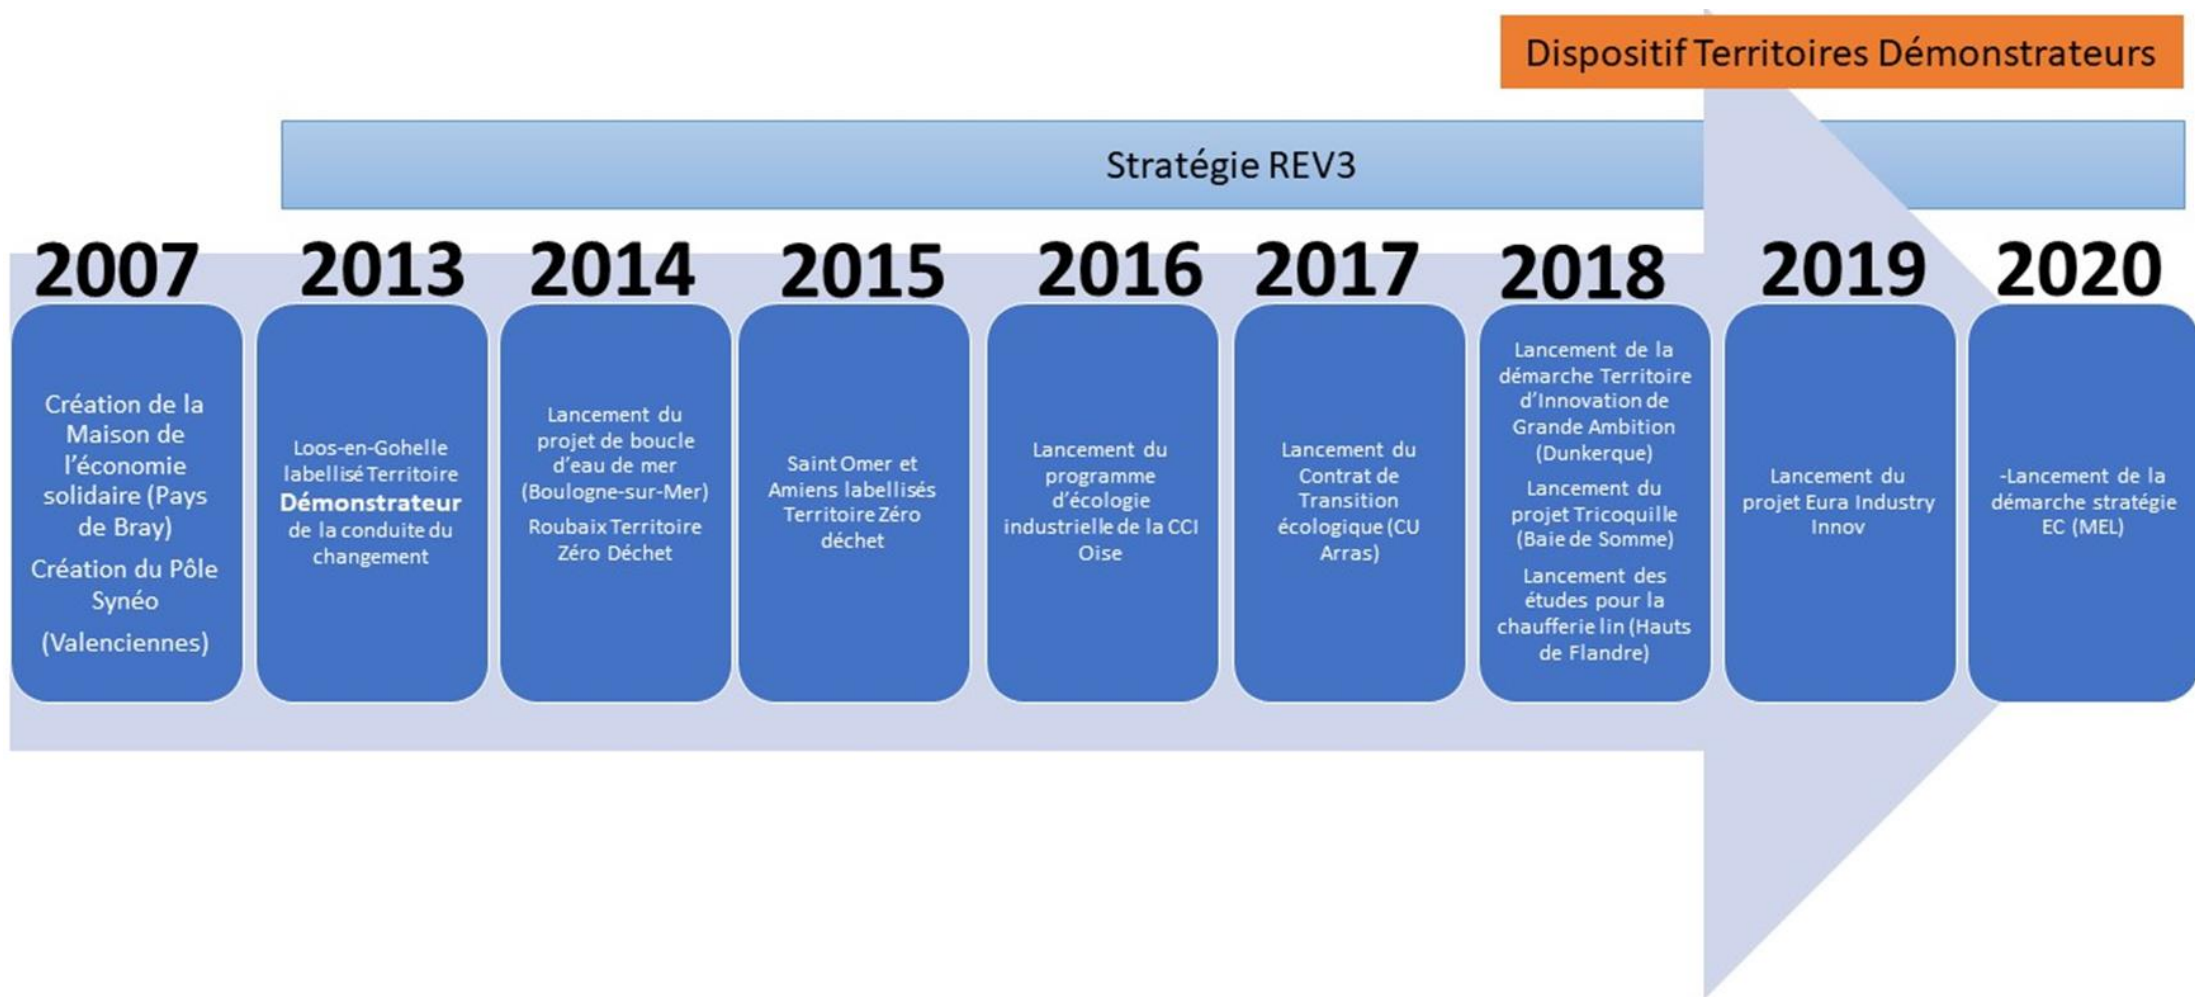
Dispositif Territoires Démonstrateurs

Stratégie REV3

2007

Création de la Maison de l'économie solidaire (Pays de Bray)

Création du Pôle Synéo

(Valenciennes)

2013

Loos-en-Gohelle labellisé Territoire **Démonstrateur** de la conduite du changement

2014

Lancement du projet de boucle d'eau de mer (Boulogne-sur-Mer)

Roubaix Territoire Zéro Déchet

2015

Saint Omer et Amiens labellisés Territoire Zéro déchet

2016

Lancement du programme d'écologie industrielle de la CCI Oise

2017

Lancement du Contrat de Transition écologique (CU Arras)

2018

Lancement de la démarche Territoire d'Innovation de Grande Ambition (Dunkerque)

Lancement du projet Tricoquille (Baie de Somme)

Lancement des études pour la chaufferie lin (Hauts de Flandre)

2019

Lancement du projet Eura Industry Innov

2020

-Lancement de la démarche stratégie EC (MEL)